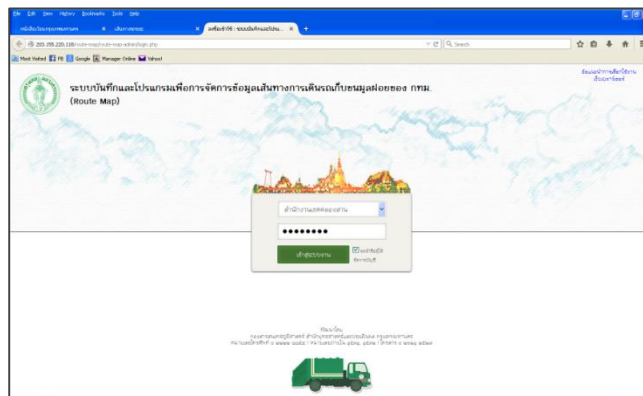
File Edit View History Bookmarks Tools Help

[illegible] × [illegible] × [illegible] × +

203.155.220.118/route-map/route-map-admin/login.php

Search

Most Visited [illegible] Google Manager Online Yahoo!

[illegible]

ระบบบันทึกและโปรแกรมเพื่อการจัดการข้อมูลเส้นทางการเดินรถเก็บขนมูลฝอยของ กทม. (Route Map)

สำนักงานเขตคลองสาน

••••••••

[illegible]

เข้าสู่ระบบงาน

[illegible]